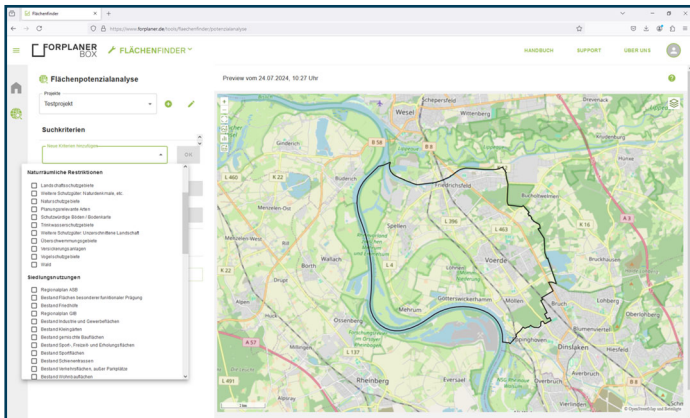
Flächenfinder ×
https://www.forplaner.de/tools/flaechenfinder/potenzialanalyse

FORPLANER BOX
FLÄCHENFINDER
HANDBUCH SUPPORT ÜBER UNS

Flächenpotenzialanalyse
Projekte
Testprojekt
Suchkriterien
Neue Kriterien hinzufügen
OK

Naturräumliche Restriktionen
Landschaftsschutzgebiete
Weitere Schutzgüter: Naturdenkmale, etc.
Naturschutzgebiete
Planungsrelevante Arten
Schutzwürdige Böden / Bodenkarte
Trinkwasserschutzgebiete
Weitere Schutzgüter: Unzerschnittene Landschaft
Überschwemmungsgebiete
Versickerungsanlagen
Vogelschutzgebiete
Wald

Siedlungsnutzungen
Regionalplan ASB
Bestand Flächen besonderer funktionaler Prägung
Bestand Friedhöfe
Regionalplan GIB
Bestand Industrie und Gewerbeflächen
Bestand Kleingärten
Bestand gemischte Bauflächen
Bestand Sport-, Freizeit- und Erholungsflächen
Bestand Sportflächen
Bestand Schienentrassen
Bestand Verkehrsflächen, außer Parkplätze
Bestand Wohnbauflächen

Preview vom 24.07.2024, 10:27 Uhr

Schepersfeld
Wesel
Wittenberg
Drevenack
B 58
B 8
Friedrichsfeld
Hünxe
L 460
K 22
Spellen
L 396
L 463
Menzelen-Ost
Voerde
A 3
K 16
Wallach
Borth
L 4
Götterswickerhamm
Möllen
K 22
Bruch
Mehrum
Ossenberg
Löhnen
Emmelsum
Dinslaken
Otterhofen
Hiesfeld
L 137
A 57
L 491
Rheinberg
Eversael
Overbruch
© OpenStreetMap und Beteiligte